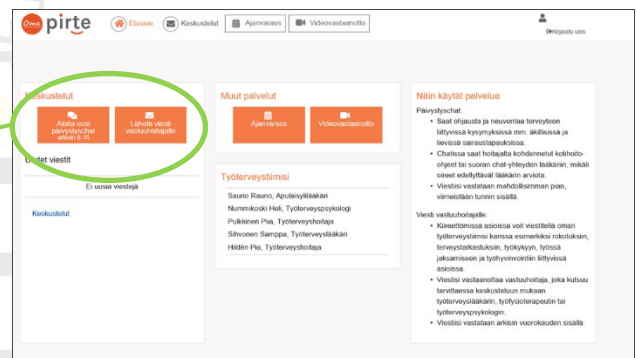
Oma pirte

Etusivu
Keskustelut
Ajanvaraus
Videovastaanotto
Kirjaudu ulos

Keskustelut

Aloita uusi päivystyschat arkisin 8-16

Lähetä viesti vastuuhoitajalle

Uudet viestit

Ei uusia viestejä

Keskustelut

Muut palvelut

Ajanvaraus

Videovastaanotto

Työterveystiimisi

Saurio Rauno, Apulaisylilääkäri
Nummikoski Heli, Työterveyspsykologi
Pulkkinen Pia, Työterveyshoitaja
Sihvonen Samppa, Työterveyslääkäri
Hiidén Pia, Työterveyshoitaja

Näin käytät palvelua

Päivystyschat:

- Saat ohjausta ja neuvontaa terveyteen liittyvissä kysymyksissä mm. äkillisissä ja lievissä sairaustapauksissa.
- Chatissa saat hoitajalta kohdennetut kotihoito-ohjeet tai suoran chat-yhteyden lääkäriin, mikäli oireet edellyttävät lääkärin arviota.
- Viestisi vastataan mahdollisimman pian, viimeistään tunnin sisällä.

Viesti vastuuhoitajalle:

- Kiireettömissä asioissa voit viestitellä oman työterveystiimisi kanssa esimerkiksi rokotuksiin, terveystarkastuksiin, työkykyyn, työssä jaksamiseen ja työhyvinvointiin liittyvissä asioissa.
- Viestisi vastaanottaa vastuuhoitaja, joka kutsuu tarvittaessa keskusteluun mukaan työterveyslääkärin, työfysioterapeutin tai työterveyspsykologin.
- Viestisi vastataan arkisin vuorokauden sisällä.